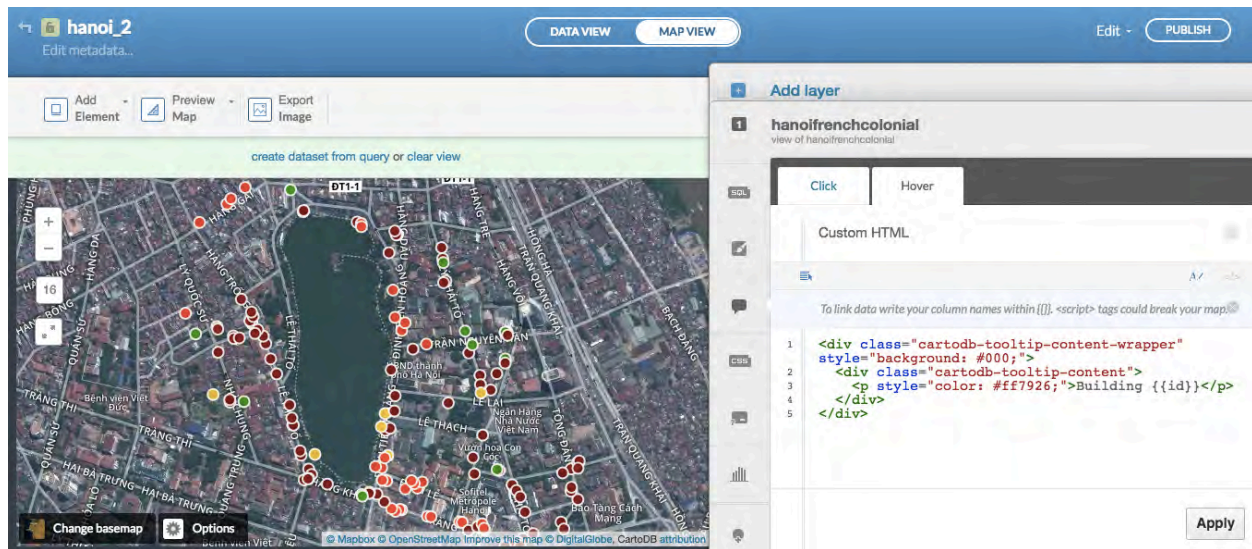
hanoi_2
Edit metadata...

DATA VIEW
MAP VIEW

Edit
PUBLISH

Add Element
Preview Map
Export Image

create dataset from query or clear view

+
−
16

DT1-1
HÀNG GAI
LÝ QUỐC SƯ
HÀNG TRỐNG
LÊ THÁI TỔ
TRÀNG THI
Bệnh viện Việt Đức
HAI BÀ TRƯNG
LÊ LAI
LÊ THẠCH
Vườn hoa Con Cóc
Ngân Hàng Nhà Nước Việt Nam
Sofitel Metropole Hanoi
Bảo Tàng Cách Mạng
TRẦN QUANG KHẢI
TRẦN NGUYÊN HÃN
UBND thành phố Hà Nội
HÀNG TRE
HÀNG BẠC
QUÁN SỨ
HÀNG BÔNG
BẠCH ĐẰNG
TÔNG ĐẢN

Change basemap
Options
© Mapbox © OpenStreetMap Improve this map © DigitalGlobe, CartoDB attribution

Add layer
1
hanoifrenchcolonial
view of hanoifrenchcolonial

SQL
CSS

Click
Hover

Custom HTML

To link data write your column names within {{}}. <script> tags could break your map.

1 <div class="cartodb-tooltip-content-wrapper" style="background: #000;">
2   <div class="cartodb-tooltip-content">
3     <p style="color: #ff7926;">Building {{id}}</p>
4   </div>
5 </div>

Apply